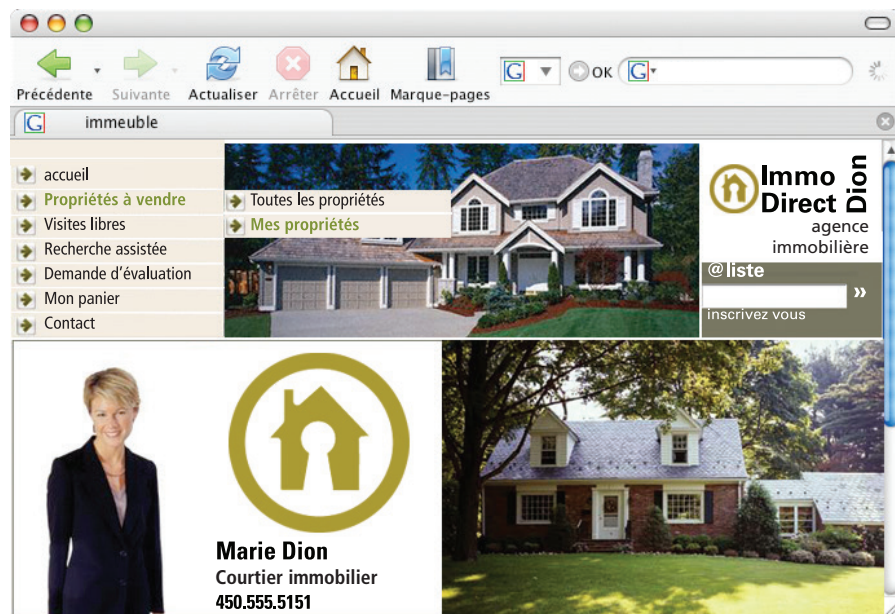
Précédente Suivante Actualiser Arrêter Accueil Marque-pages

OK

immeuble

accueil
Propriétés à vendre
Visites libres
Recherche assistée
Demande d'évaluation
Mon panier
Contact

Toutes les propriétés
Mes propriétés

Immo Direct Dion
agence immobilière

@liste
»
inscrivez vous

Marie Dion
Courtier immobilier
450.555.5151